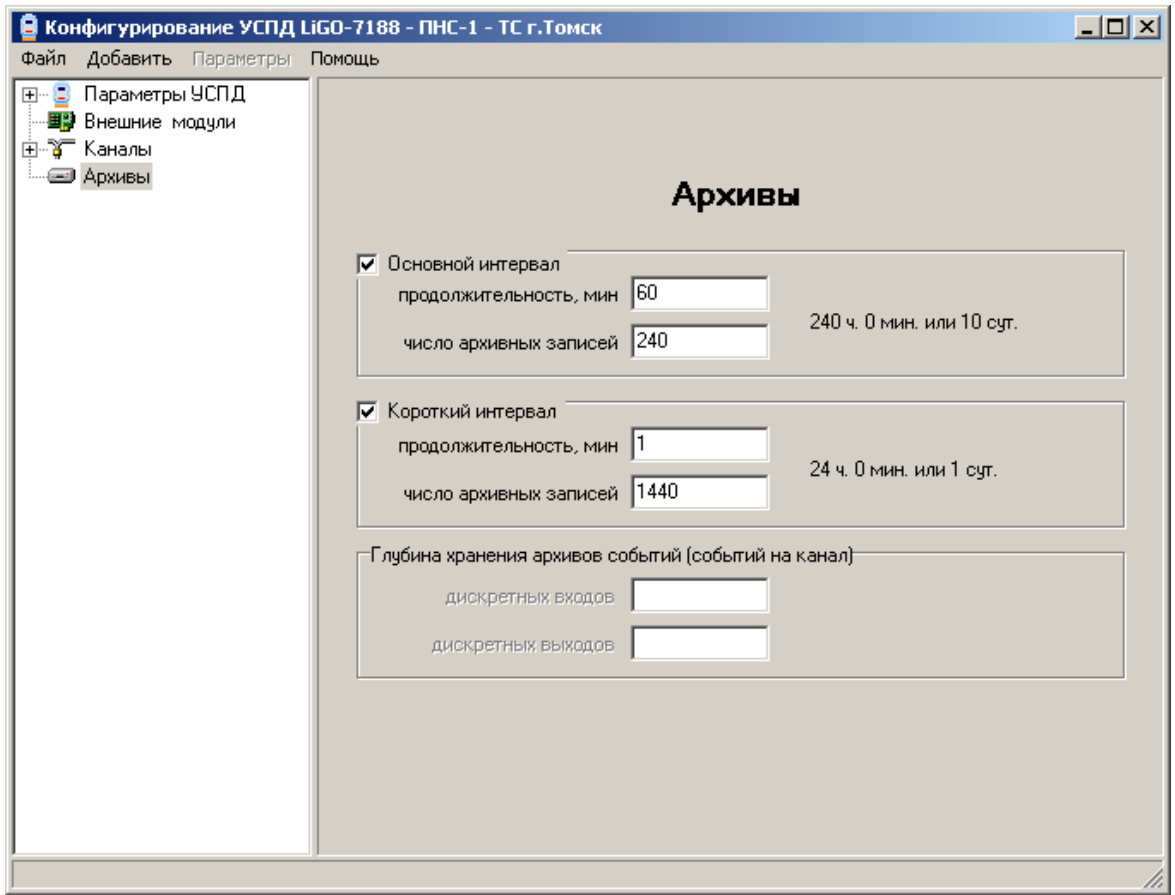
Конфигурирование УСПД LiGO-7188 - ПНС-1 - ТС г.Томск

Файл Добавить Параметры Помощь

Параметры УСПД
Внешние модули
Каналы
Архивы

Архивы

Основной интервал
продолжительность, мин 60
число архивных записей 240
240 ч. 0 мин. или 10 сут.

Короткий интервал
продолжительность, мин 1
число архивных записей 1440
24 ч. 0 мин. или 1 сут.

Глубина хранения архивов событий (событий на канал)
дискретных входов
дискретных выходов